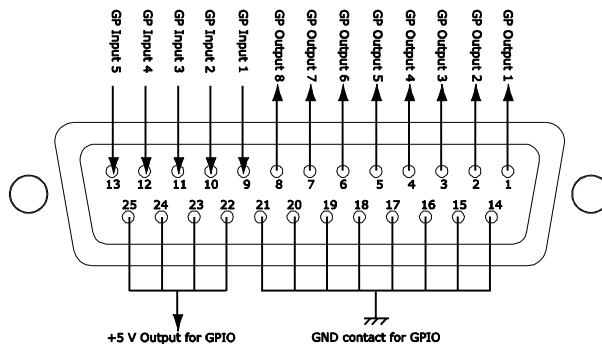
GP Input 5
GP Input 4
GP Input 3
GP Input 2
GP Input 1
GP Output 8
GP Output 7
GP Output 6
GP Output 5
GP Output 4
GP Output 3
GP Output 2
GP Output 1

13 12 11 10 9 8 7 6 5 4 3 2 1

25 24 23 22 21 20 19 18 17 16 15 14

+5 V Output for GPIO
GND contact for GPIO